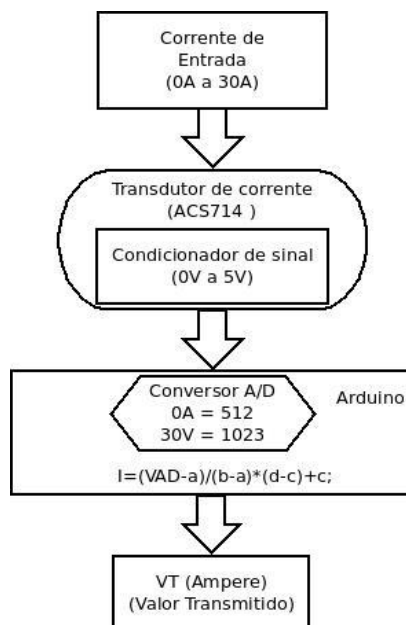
Corrente de Entrada
(0A a 30A)

Transdutor de corrente
(ACS714 )

Condicionador de sinal
(0V a 5V)

Conversor A/D
0A = 512
30V = 1023

Arduino

I=(VAD-a)/(b-a)*(d-c)+c;

VT (Ampere)
(Valor Transmitido)